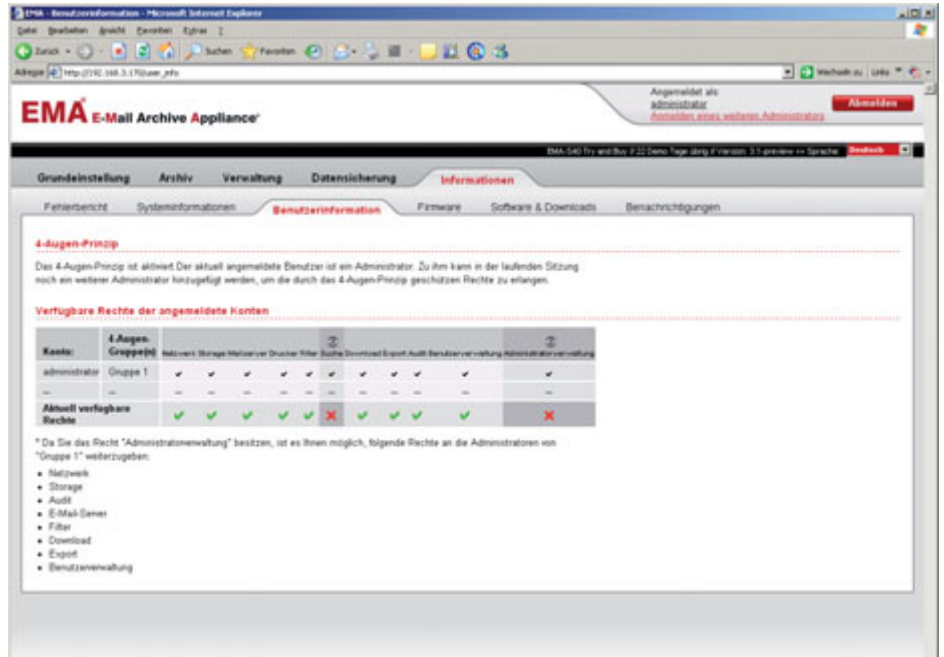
EMA - Benutzerinformation - Microsoft Internet Explorer

Datei Bearbeiten Ansicht Favoriten Extras ?

Zurück Suchen Favoriten

Adresse http://192.168.3.170/user_info

Wechseln zu Links

Angemeldet als: administrator
Anmelden eines weiteren Administrators

Abmelden

EMA E-Mail Archive Appliance

EMA-540 Try and Buy // 22 Demo Tage übrig // Version: 3.1-preview >> Sprache: Deutsch

Grundeinstellung Archiv Verwaltung Datensicherung Informationen

Fehlerbericht Systeminformationen Benutzerinformation Firmware Software & Downloads Benachrichtigungen

4-Augen-Prinzip

Das 4-Augen-Prinzip ist aktiviert Der aktuell angemeldete Benutzer ist ein Administrator. Zu ihm kann in der laufenden Sitzung noch ein weiterer Administrator hinzugefügt werden, um die durch das 4-Augen-Prinzip geschützten Rechte zu erlangen.

Verfügbare Rechte der angemeldete Konten

| Konto: | 4-Augen-Gruppe(n) | Netzwerk | Storage | Mailserver | Drucker | Filter | Suche | Download | Export | Audit | Benutzerverwaltung | Administratorverwaltung |
|---|---|---|---|---|---|---|---|---|---|---|---|---|
| administrator | Gruppe 1 | ✔ | ✔ | ✔ | ✔ | ✔ | ✔ | ✔ | ✔ | ✔ | ✔ | ✔ |
| -- | -- | -- | -- | -- | -- | -- | -- | -- | -- | -- | -- | -- |
| Aktuell verfügbare Rechte | | ✔ | ✔ | ✔ | ✔ | ✔ | ✖ | ✔ | ✔ | ✔ | ✔ | ✖ |

* Da Sie das Recht "Administratorenverwaltung" besitzen, ist es Ihnen möglich, folgende Rechte an die Administratoren von "Gruppe 1" weiterzugeben:

• Netzwerk
• Storage
• Audit
• E-Mail-Server
• Filter
• Download
• Export
• Benutzerverwaltung